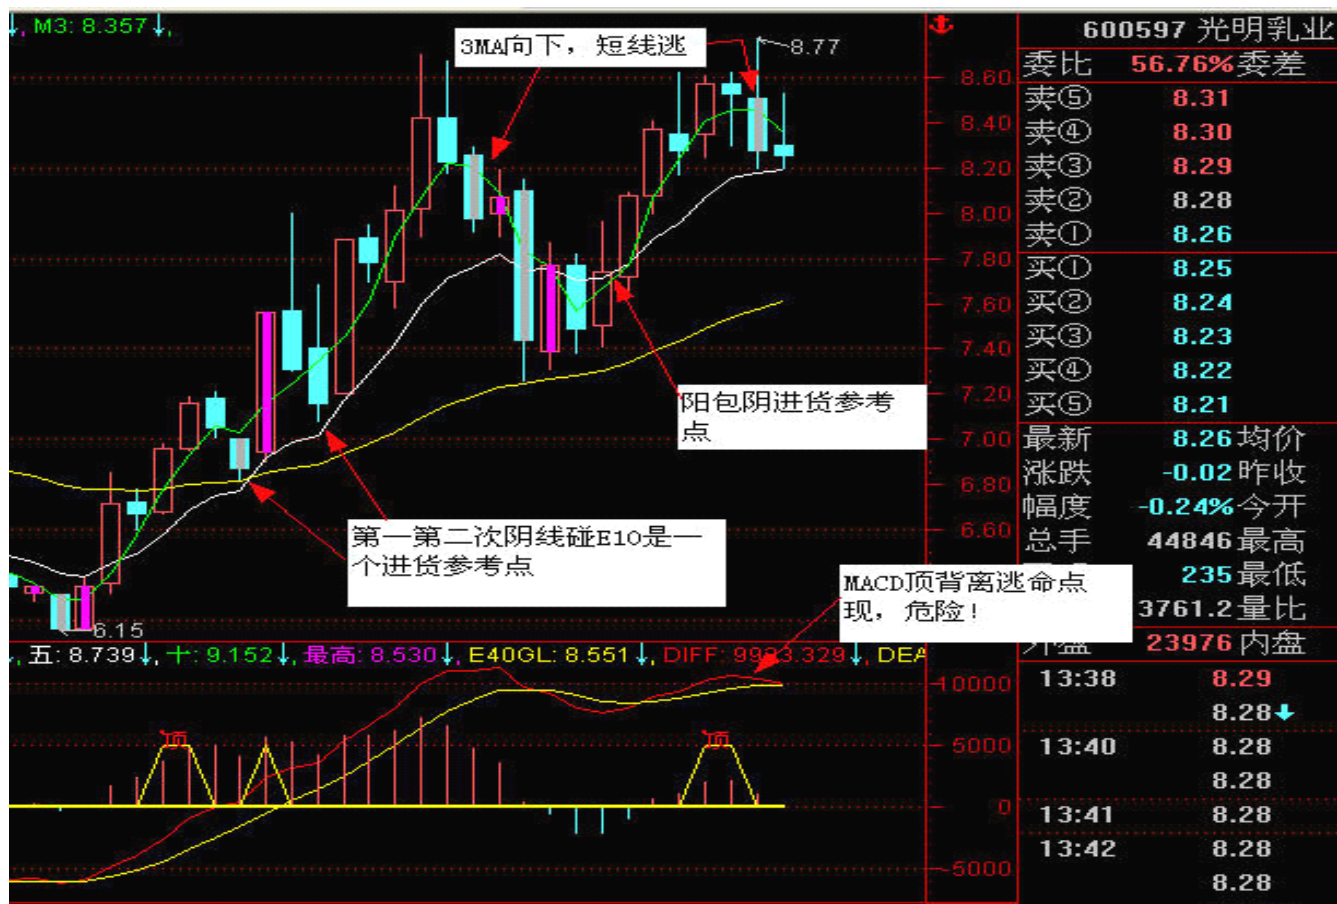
↓, M3: 8.357↓,

3MA向下，短线逃

8.77

8.60
8.40
8.20
8.00
7.80
7.60
7.40
7.20
7.00
6.80
6.60

阳包阴进货参考点

第一第二次阴线碰E10是一个进货参考点

MACD顶背离逃命点现，危险！

6.15

, 五: 8.739↓, 十: 9.152↓, 最高: 8.530↓, E40GL: 8.551↓, DIFF: 99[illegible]3.329↓, DEA

顶

顶

10000
5000
0
-5000

600597 光明乳业

| 委比 | 56.76% | 委差 |
|---|---|---|
| 卖⑤ | 8.31 | |
| 卖④ | 8.30 | |
| 卖③ | 8.29 | |
| 卖② | 8.28 | |
| 卖① | 8.26 | |
| 买① | 8.25 | |
| 买② | 8.24 | |
| 买③ | 8.23 | |
| 买④ | 8.22 | |
| 买⑤ | 8.21 | |
| 最新 | 8.26 | 均价 |
| 涨跌 | -0.02 | 昨收 |
| 幅度 | -0.24% | 今开 |
| 总手 | 44846 | 最高 |
| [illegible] | 235 | 最低 |
| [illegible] | 3761.2 | 量比 |
| 外盘 | 23976 | 内盘 |

| 13:38 | 8.29 |
|---|---|
| | 8.28↓ |
| 13:40 | 8.28 |
| | 8.28 |
| 13:41 | 8.28 |
| 13:42 | 8.28 |
| | 8.28 |